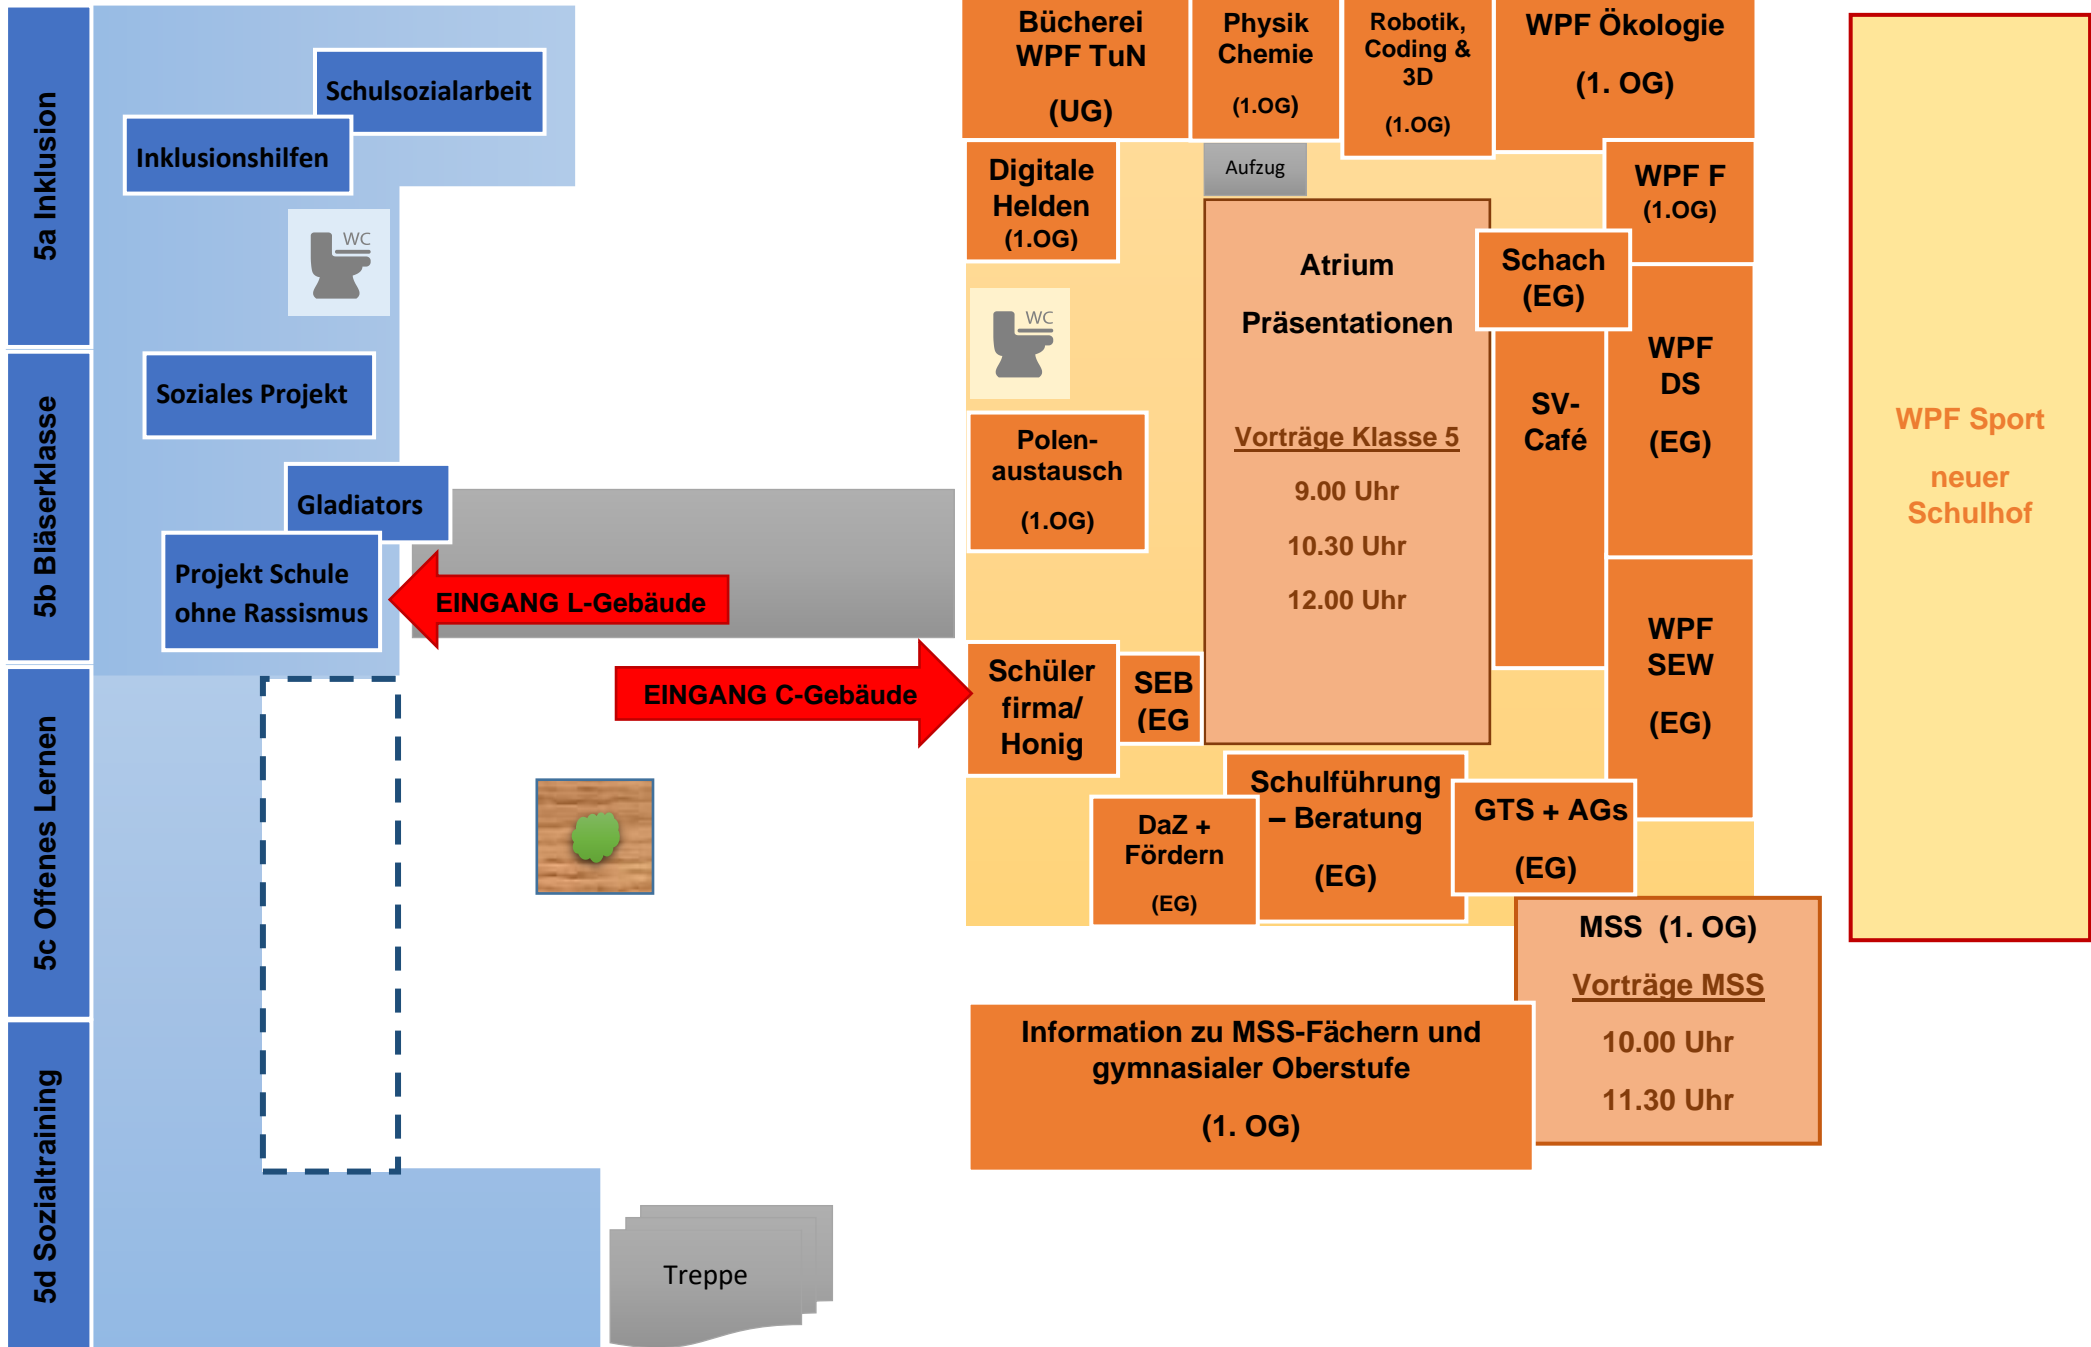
5a Inklusion

5b Bläserklasse

5c Offenes Lernen

5d Sozialtraining

Schulsozialarbeit

Inklusionshilfen

WC

Soziales Projekt

Gladiators

Projekt Schule ohne Rassismus

EINGANG L-Gebäude

EINGANG C-Gebäude

Treppe

Bücherei WPF TuN (UG)

Physik Chemie (1.OG)

Robotik, Coding & 3D (1.OG)

WPF Ökologie (1. OG)

Digitale Helden (1.OG)

Aufzug

WPF F (1.OG)

Atrium

Präsentationen

Vorträge Klasse 5

9.00 Uhr

10.30 Uhr

12.00 Uhr

Schach (EG)

WC

SV-Café

WPF DS (EG)

Polen-austausch (1.OG)

WPF SEW (EG)

Schüler firma/ Honig

SEB (EG

Schulführung – Beratung (EG)

DaZ + Fördern (EG)

GTS + AGs (EG)

MSS (1. OG)

Vorträge MSS

10.00 Uhr

11.30 Uhr

Information zu MSS-Fächern und gymnasialer Oberstufe (1. OG)

WPF Sport

neuer Schulhof